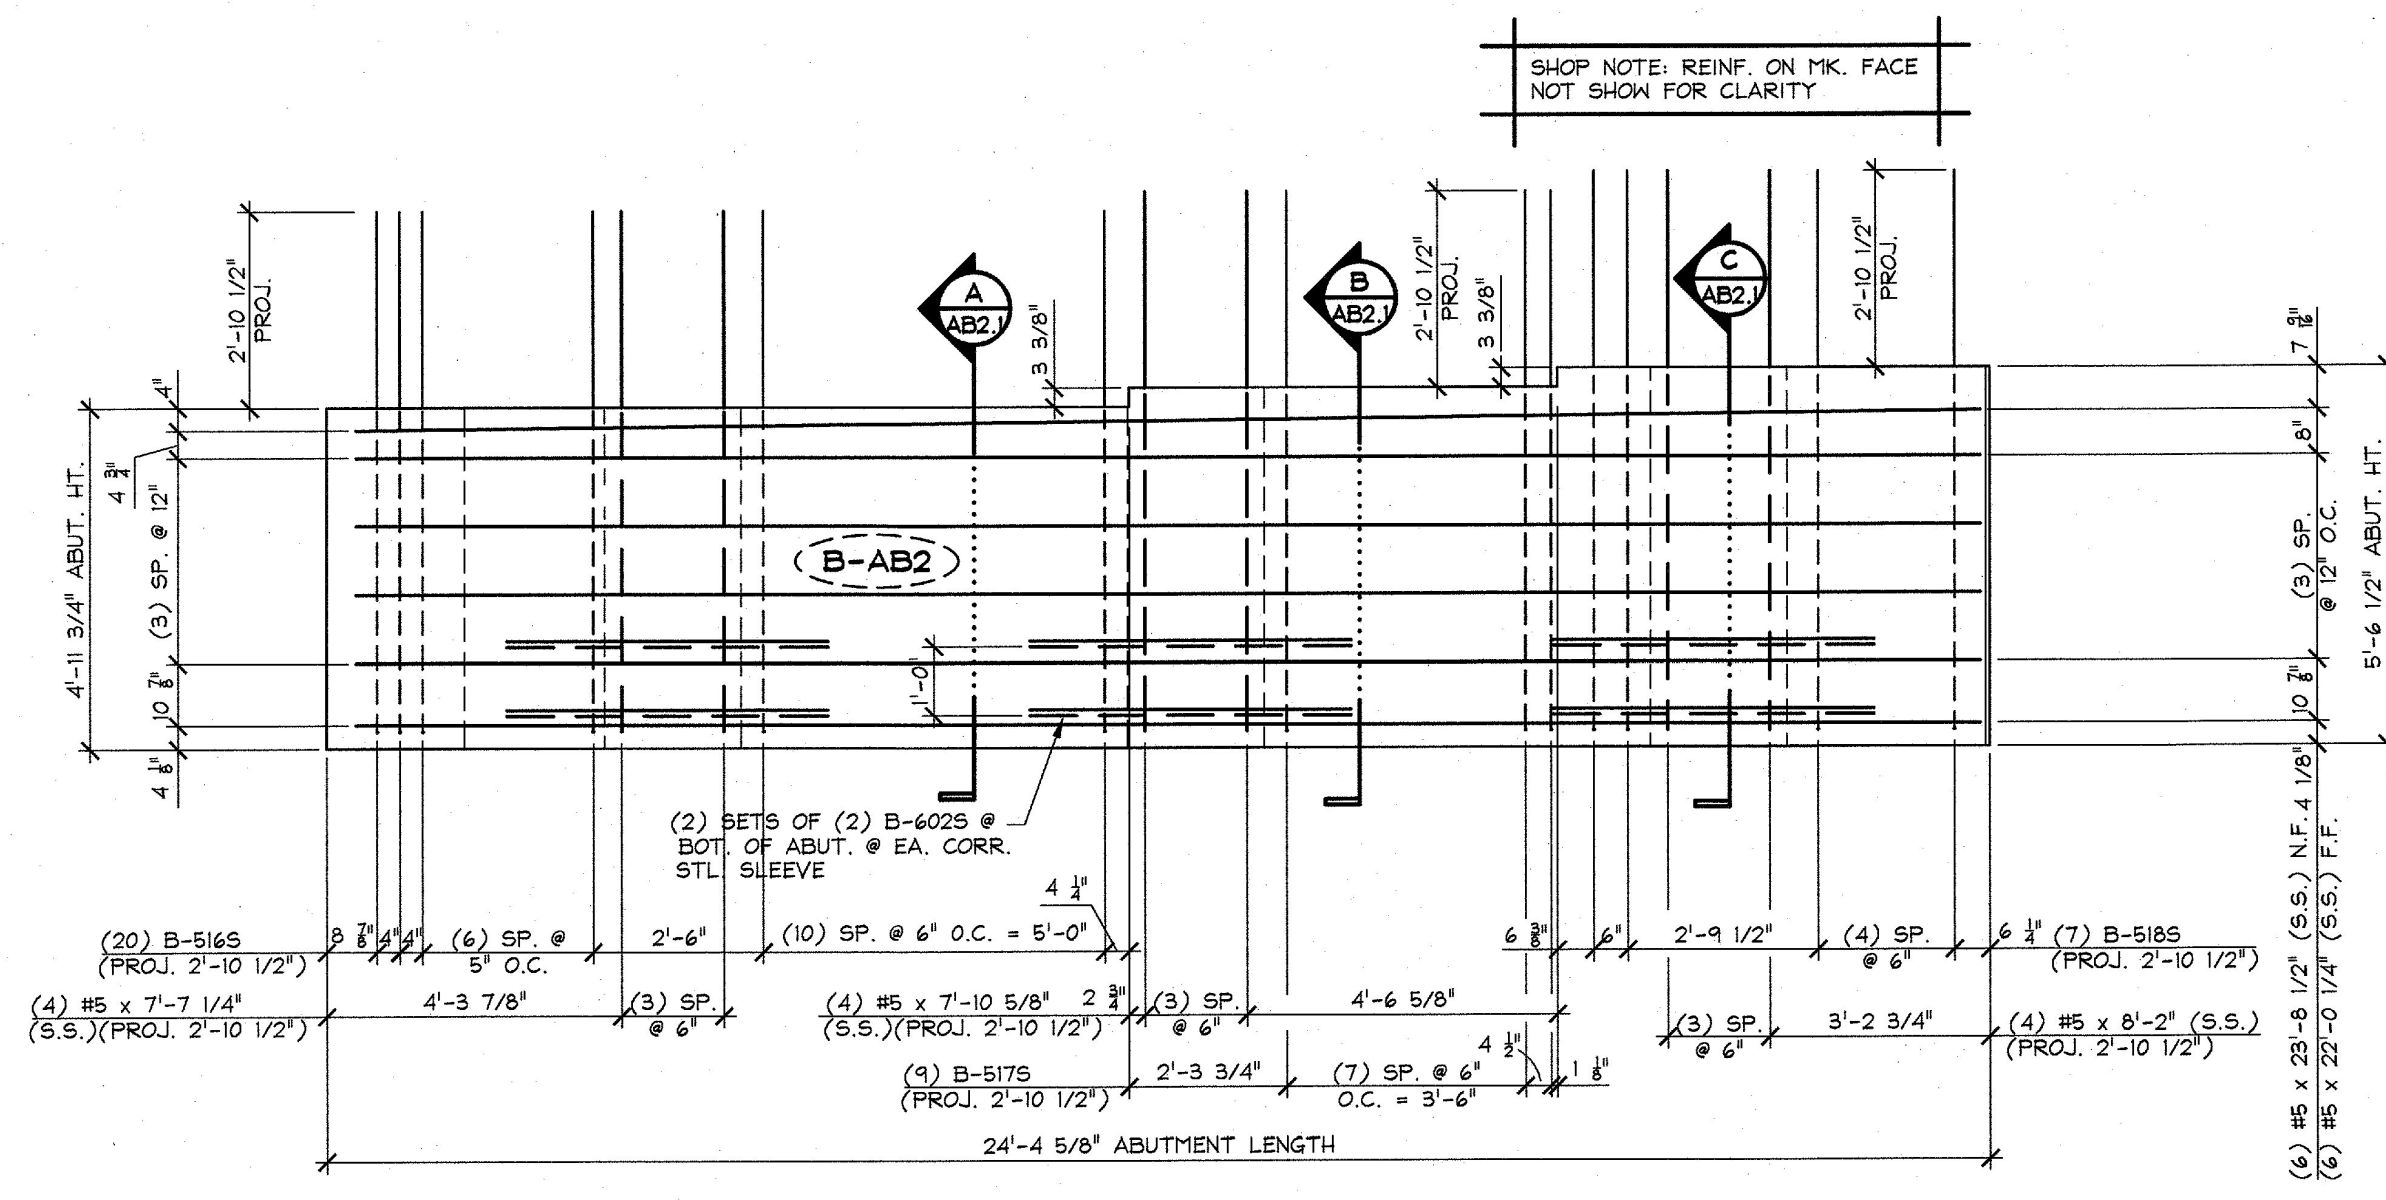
SHOP NOTE: REINF. ON MK. FACE NOT SHOW FOR CLARITY

2'-10 1/2" PROJ.

A
AB2.1

3 3/8"

B
AB2.1

2'-10 1/2" PROJ.

3 3/8"

C
AB2.1

2'-10 1/2" PROJ.

7 $\frac{9}{16}$"

4"

4 $\frac{3}{4}$"

(3) SP. @ 12"

4'-11 3/4" ABUT. HT.

10 $\frac{7}{8}$"

4 $\frac{1}{8}$"

B-AB2

1'-0"

8"

(3) SP. @ 12" O.C.

5'-6 1/2" ABUT. HT.

10 $\frac{7}{8}$"

(2) SETS OF (2) B-602S @ BOT. OF ABUT. @ EA. CORR. STL. SLEEVE

4 $\frac{1}{4}$"

(20) B-516S (PROJ. 2'-10 1/2")

8 $\frac{7}{8}$" 4" 4"

(6) SP. @ 5" O.C.

2'-6"

(10) SP. @ 6" O.C. = 5'-0"

6 $\frac{3}{8}$"

6"

2'-9 1/2"

(4) SP. @ 6"

6 $\frac{1}{4}$"

(7) B-518S (PROJ. 2'-10 1/2")

(4) #5 x 7'-7 1/4" (S.S.)(PROJ. 2'-10 1/2")

4'-3 7/8"

(3) SP. @ 6"

(4) #5 x 7'-10 5/8" (S.S.)(PROJ. 2'-10 1/2")

2 $\frac{3}{4}$"

(3) SP. @ 6"

4'-6 5/8"

(3) SP. @ 6"

3'-2 3/4"

(4) #5 x 8'-2" (S.S.) (PROJ. 2'-10 1/2")

4 $\frac{1}{2}$"

(9) B-517S (PROJ. 2'-10 1/2")

2'-3 3/4"

(7) SP. @ 6" O.C. = 3'-6"

1 $\frac{1}{8}$"

24'-4 5/8" ABUTMENT LENGTH

(6) #5 x 23'-8 1/2" (S.S.) N.F. 4 1/8"
(6) #5 x 22'-0 1/4" (S.S.) F.F.